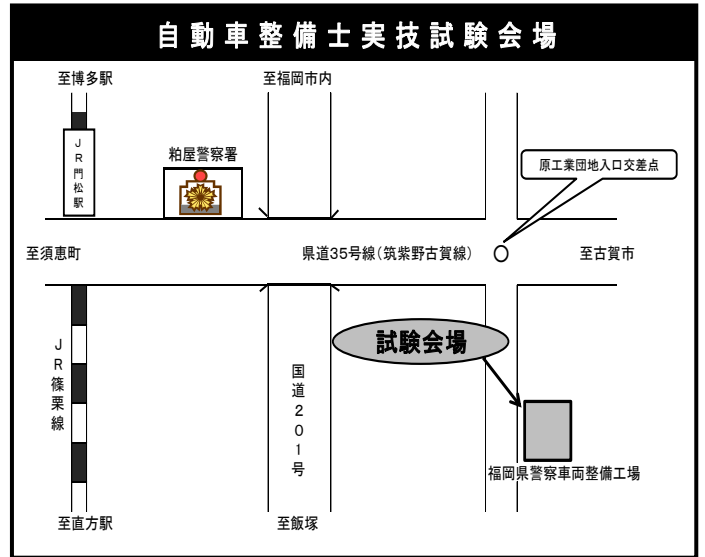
自動車整備士実技試験会場

至博多駅

至福岡市内

JR門松駅

粕屋警察署

原工業団地入口交差点

至須恵町

県道35号線(筑紫野古賀線)

至古賀市

JR篠栗線

国道201号

試験会場

福岡県警察車両整備工場

至直方駅

至飯塚